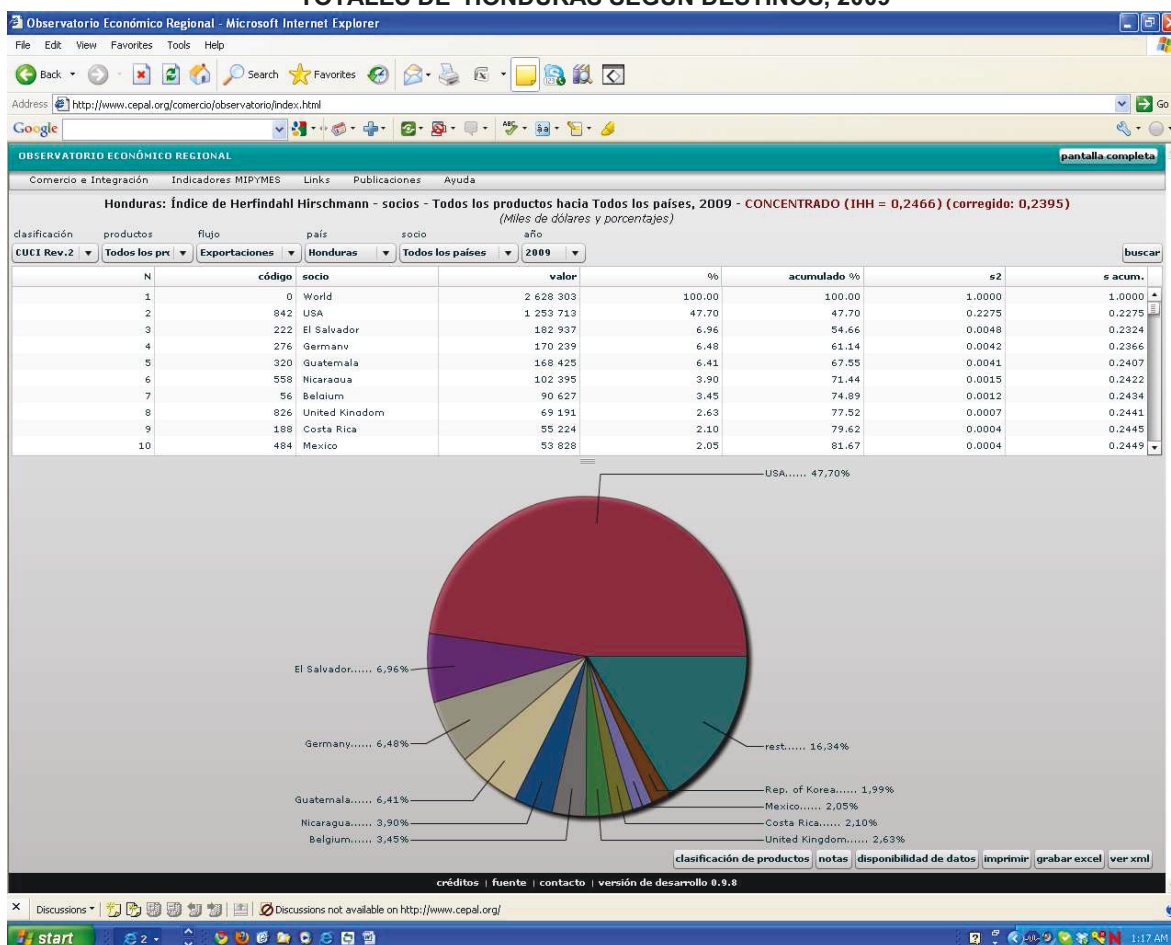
TOTALES DE HONDURAS SEGÚN DESTINOS, 2009

Observatorio Económico Regional - Microsoft Internet Explorer

File Edit View Favorites Tools Help

Back Search Favorites

Address http://www.cepal.org/comercio/observatorio/index.html Go

Google

OBSERVATORIO ECONÓMICO REGIONAL pantalla completa

Comercio e Integración Indicadores MIPYMES Links Publicaciones Ayuda

Honduras: Índice de Herfindahl Hirschmann - socios - Todos los productos hacia Todos los países, 2009 - CONCENTRADO (IHH = 0,2466) (corregido: 0,2395)
(Miles de dólares y porcentajes)

clasificación productos flujo país socio año
CUCI Rev.2 Todos los pro Exportaciones Honduras Todos los países 2009 buscar

| N | código | socio | valor | % | acumulado % | s2 | s acum. |
|---|---|---|---|---|---|---|---|
| 1 | 0 | World | 2 628 303 | 100.00 | 100.00 | 1.0000 | 1.0000 |
| 2 | 842 | USA | 1 253 713 | 47.70 | 47.70 | 0.2275 | 0.2275 |
| 3 | 222 | El Salvador | 182 937 | 6.96 | 54.66 | 0.0048 | 0.2324 |
| 4 | 276 | Germany | 170 239 | 6.48 | 61.14 | 0.0042 | 0.2366 |
| 5 | 320 | Guatemala | 168 425 | 6.41 | 67.55 | 0.0041 | 0.2407 |
| 6 | 558 | Nicaragua | 102 395 | 3.90 | 71.44 | 0.0015 | 0.2422 |
| 7 | 56 | Belgium | 90 627 | 3.45 | 74.89 | 0.0012 | 0.2434 |
| 8 | 826 | United Kingdom | 69 191 | 2.63 | 77.52 | 0.0007 | 0.2441 |
| 9 | 188 | Costa Rica | 55 224 | 2.10 | 79.62 | 0.0004 | 0.2445 |
| 10 | 484 | Mexico | 53 828 | 2.05 | 81.67 | 0.0004 | 0.2449 |

USA...... 47,70%
El Salvador...... 6,96%
Germany...... 6,48%
Guatemala...... 6,41%
Nicaragua...... 3,90%
Belgium...... 3,45%
rest...... 16,34%
Rep. of Korea...... 1,99%
Mexico...... 2,05%
Costa Rica...... 2,10%
United Kingdom...... 2,63%

clasificación de productos notas disponibilidad de datos imprimir grabar excel ver xml

créditos | fuente | contacto | versión de desarrollo 0.9.8

Discussions Discussions not available on http://www.cepal.org/

start 1:17 AM